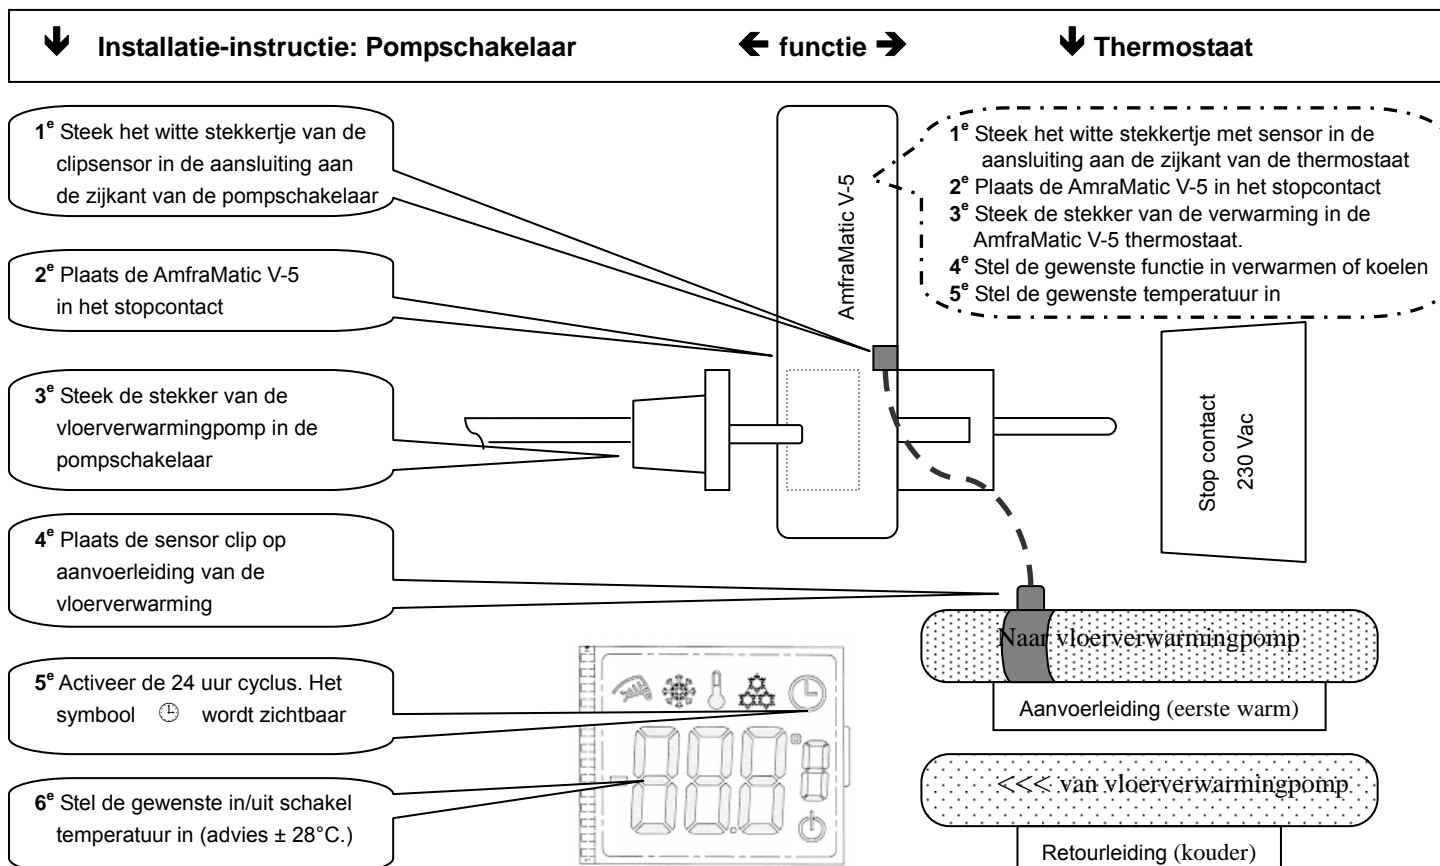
Installatie-instructie: Pompschakelaar ← functie → Thermostaat

$1^e$ Steek het witte stekkertje van de clipsensor in de aansluiting aan de zijkant van de pompschakelaar

$2^e$ Plaats de AmfraMatic V-5 in het stopcontact

$3^e$ Steek de stekker van de vloerverwarmingpomp in de pompschakelaar

$4^e$ Plaats de sensor clip op aanvoerleiding van de vloerverwarming

$5^e$ Activeer de 24 uur cyclus. Het symbool wordt zichtbaar

$6^e$ Stel de gewenste in/uit schakel temperatuur in (advies ± 28°C.)

AmfraMatic V-5

$1^e$ Steek het witte stekkertje met sensor in de aansluiting aan de zijkant van de thermostaat
$2^e$ Plaats de AmraMatic V-5 in het stopcontact
$3^e$ Steek de stekker van de verwarming in de AmfraMatic V-5 thermostaat.
$4^e$ Stel de gewenste functie in verwarmen of koelen
$5^e$ Stel de gewenste temperatuur in

Stop contact
230 Vac

Naar vloerverwarmingpomp

Aanvoerleiding (eerste warm)

<<< van vloerverwarmingpomp

Retourleiding (kouder)